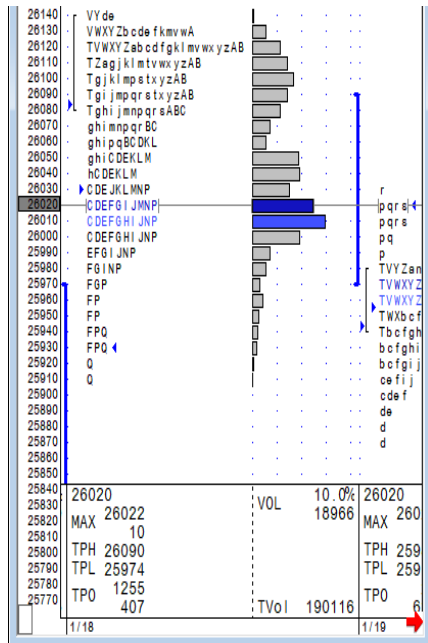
26140 VYde
26130 VWXYZbcdefkmvwA
26120 TVWXYZabcdfgklmvwxyzAB
26110 TZagjklmtvwxyzAB
26100 TgjklmpstxyzAB
26090 TgijmpqrstxyzAB
26080 TghijmnpqrsABC
26070 ghimnpqrBC
26060 ghipqBCDKL
26050 ghiCDEKLM
26040 hCDEKLM
26030 CDEJKLMNP
26020 CDEFGIJMNP
26010 CDEFGHIJNP
26000 CDEFGHIJNP
25990 EFGIJNP
25980 FGINP
25970 FGP
25960 FP
25950 FP
25940 FPQ
25930 FPQ
25920 Q
25910 Q
25900
25890
25880
25870
25860
25850
25840
25830
25820
25810
25800
25790
25780
25770

r
pqrs
pqrs
pq
p
TVYZan
TVWXYZ
TVWXYZ
TWXbcf
Tbcfgh
bcfghi
bcfgij
cefij
cdef
de
d
d

26020
MAX 26022
10
TPH 26090
TPL 25974
TPO 1255
407

VOL 10.0%
18966

TVol 190116

26020
MAX 260
TPH 259
TPL 259
TPO 6

1/18
1/19